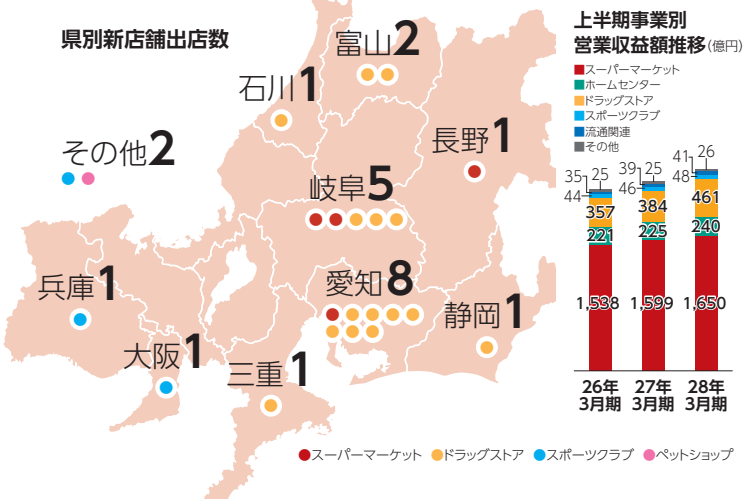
県別新店舗出店数

富山2

石川1

長野1

その他2

岐阜5

兵庫1

愛知8

静岡1

大阪1

三重1

上半期事業別
営業収益額推移(億円)

スーパーマーケット
ホームセンター
ドラッグストア
スポーツクラブ
流通関連
その他

35 25
44
357
221
1,538

39 25
46
384
225
1,599

41 26
48
461
240
1,650

26年3月期
27年3月期
28年3月期

スーパーマーケット ドラッグストア スポーツクラブ ペットショップ